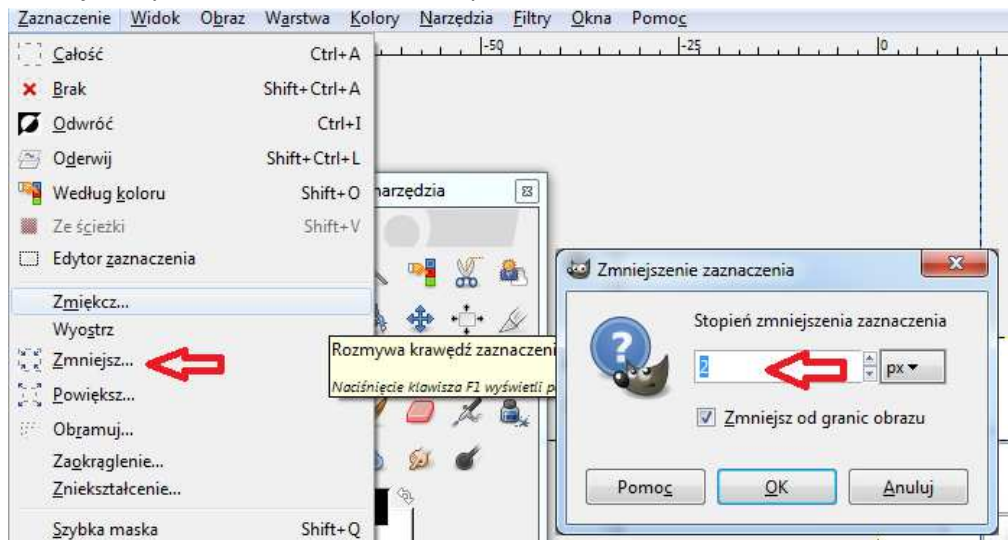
Zaznaczenie Widok Obraz Warstwa Kolory Narzędzia Filtry Okna Pomoc

-50 -25 0

Całość Ctrl+A
Brak Shift+Ctrl+A
Odwróć Ctrl+I
Oderwij Shift+Ctrl+L
Według koloru Shift+O
Ze ścieżki Shift+V
Edytor zaznaczenia
Zmiękcz...
Wyostrz
Zmniejsz...
Powiększ...
Obramuj...
Zaokrąglenie...
Zniekształcenie...
Szybka maska Shift+Q

narzędzia

Rozmywa krawędź zaznaczeni
Naciśnięcie klawisza F1 wyświetli p

Zmniejszenie zaznaczenia
Stopień zmniejszenia zaznaczenia
2 px
Zmniejsz od granic obrazu
Pomoc OK Anuluj